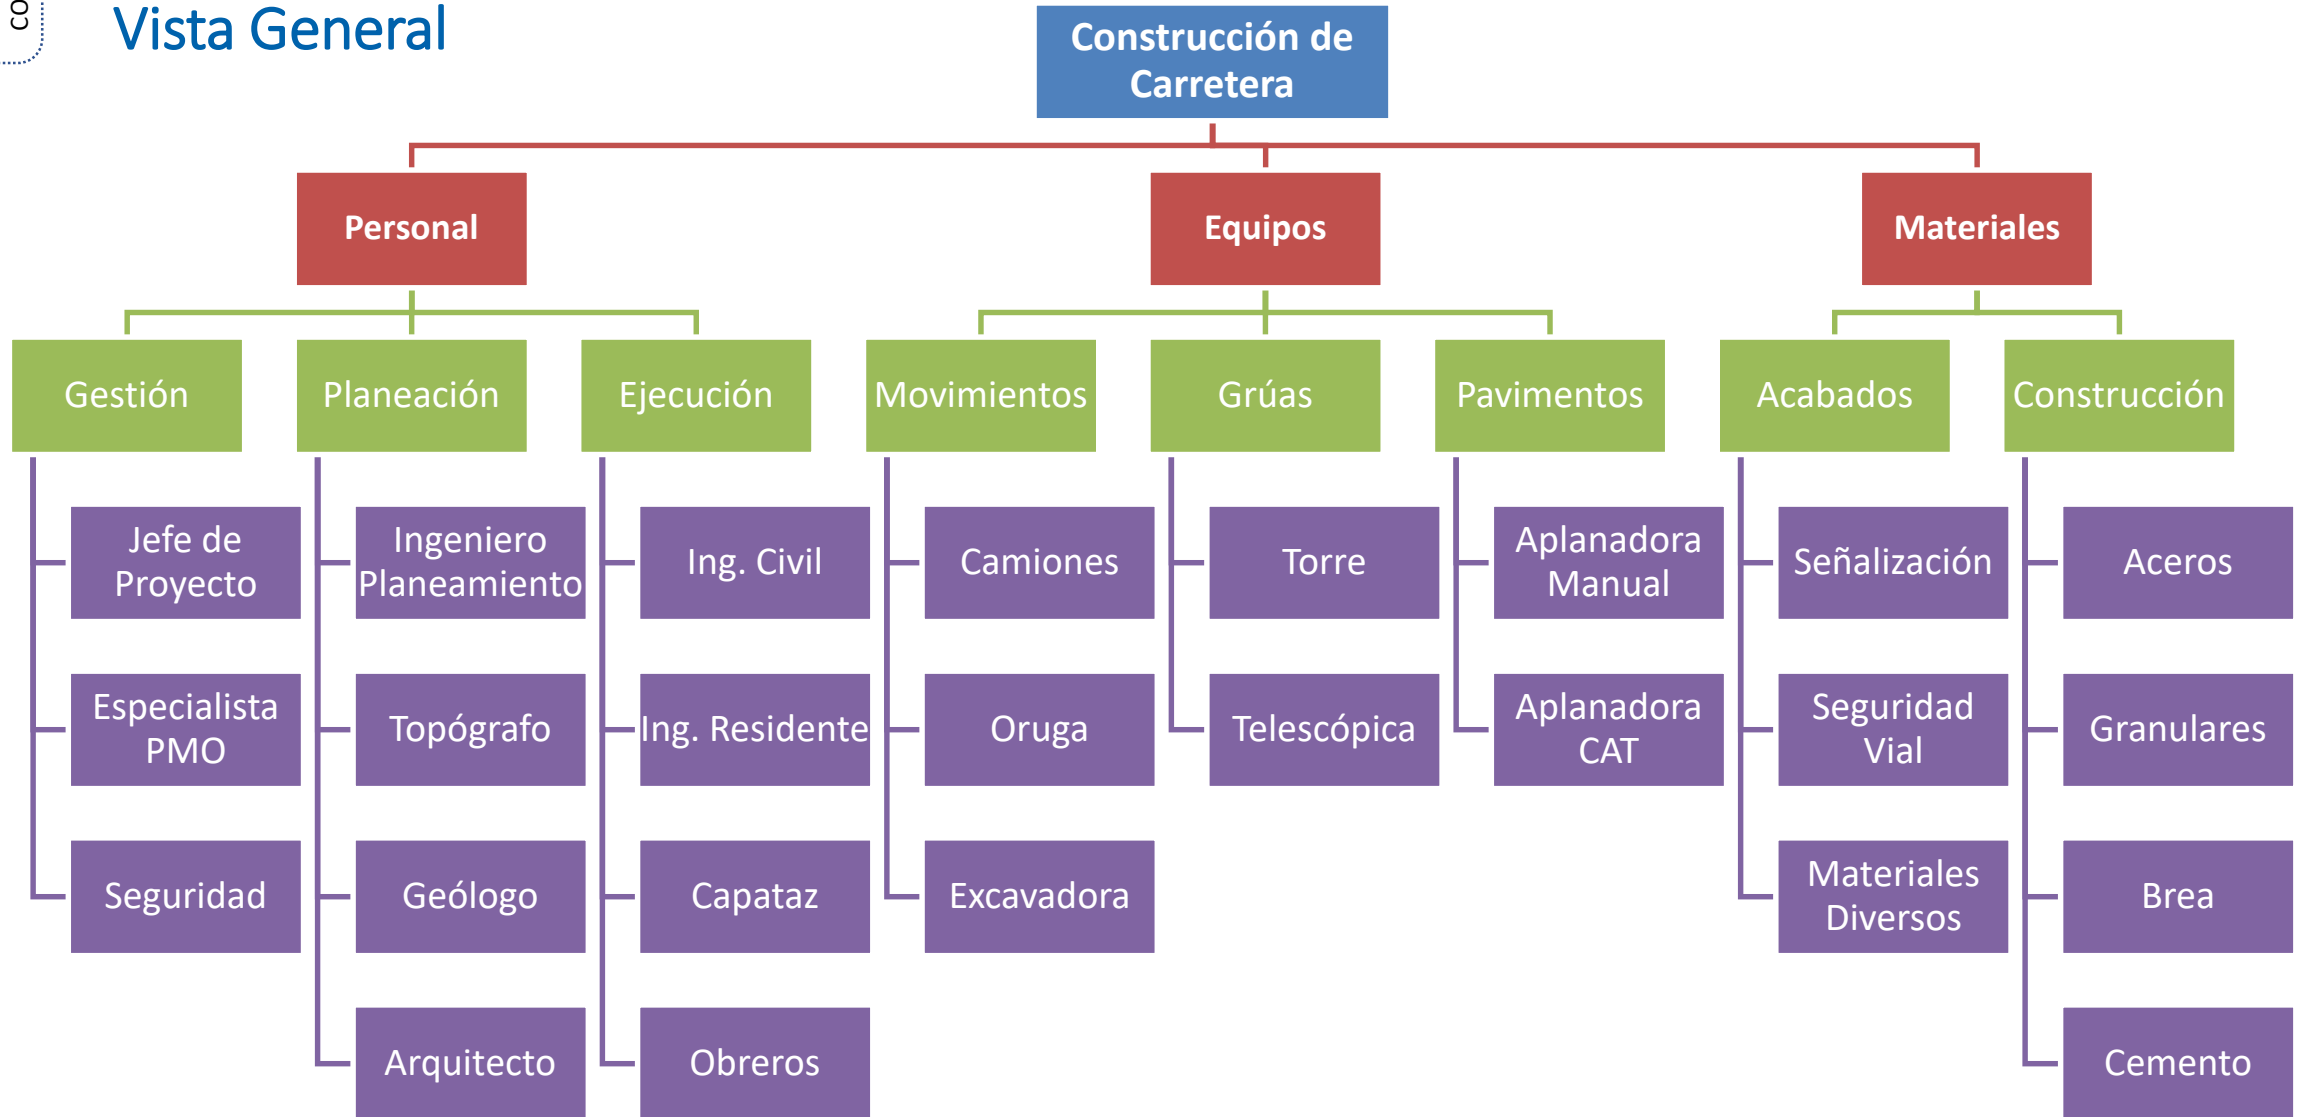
Vista General

Construcción de Carretera

Personal

Gestión

Jefe de Proyecto

Especialista PMO

Seguridad

Planeación

Ingeniero Planeamiento

Topógrafo

Geólogo

Arquitecto

Ejecución

Ing. Civil

Ing. Residente

Capataz

Obreros

Equipos

Movimientos

Camiones

Oruga

Excavadora

Grúas

Torre

Telescópica

Pavimentos

Aplanadora Manual

Aplanadora CAT

Materiales

Acabados

Señalización

Seguridad Vial

Materiales Diversos

Construcción

Aceros

Granulares

Brea

Cemento